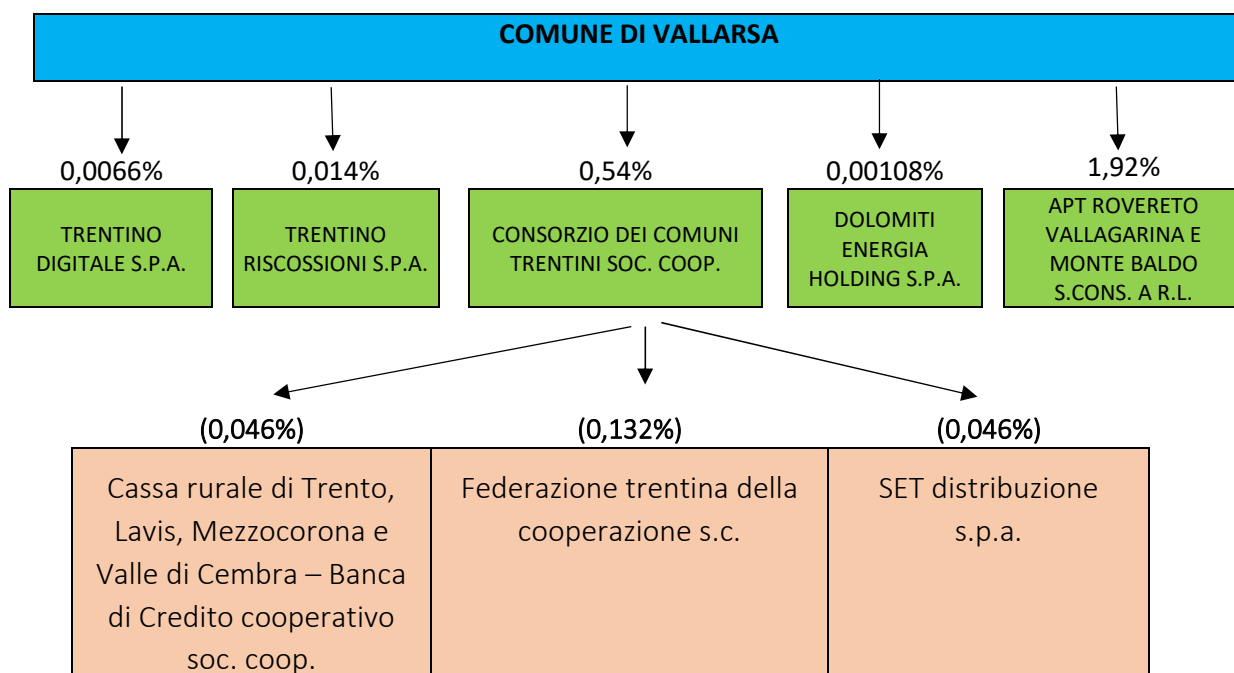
COMUNE DI VALLARSA

0,0066%
TRENTINO DIGITALE S.P.A.

0,014%
TRENTINO RISCOSSIONI S.P.A.

0,54%
CONSORZIO DEI COMUNI TRENTINI SOC. COOP.

0,00108%
DOLOMITI ENERGIA HOLDING S.P.A.

1,92%
APT ROVERETO VALLAGARINA E MONTE BALDO S.CONS. A R.L.

(0,046%)
Cassa rurale di Trento, Lavis, Mezzocorona e Valle di Cembra – Banca di Credito cooperativo soc. coop.

(0,132%)
Federazione trentina della cooperazione s.c.

(0,046%)
SET distribuzione s.p.a.